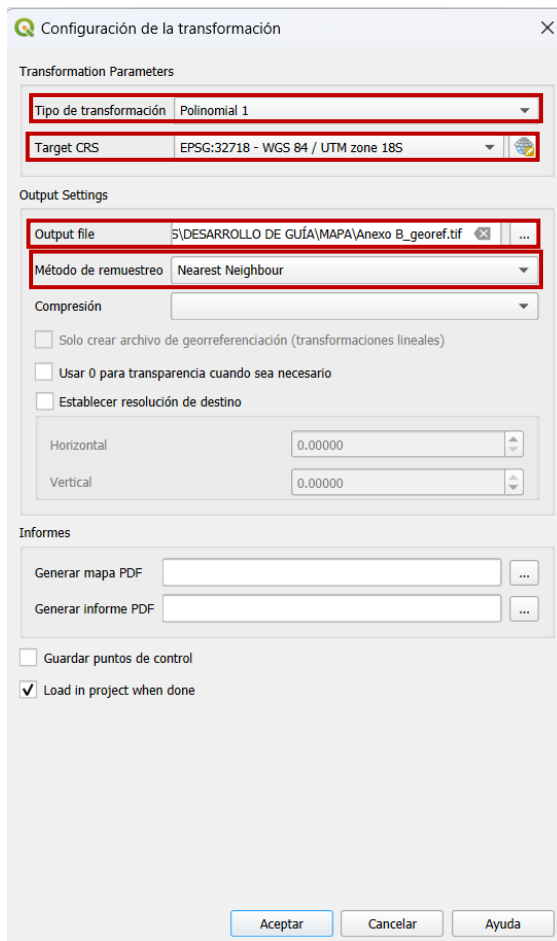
Configuración de la transformación

Transformation Parameters

Tipo de transformación | Polinomial 1

Target CRS | EPSG:32718 - WGS 84 / UTM zone 18S

Output Settings

Output file | S\DESARROLLO DE GUÍA\MAPA\Anexo B_georef.tif | ...

Método de remuestreo | Nearest Neighbour

Compresión

Solo crear archivo de georreferenciación (transformaciones lineales)

Usar 0 para transparencia cuando sea necesario

Establecer resolución de destino

Horizontal | 0.00000

Vertical | 0.00000

Informes

Generar mapa PDF | ...

Generar informe PDF | ...

Guardar puntos de control

✓ Load in project when done

Aceptar | Cancelar | Ayuda